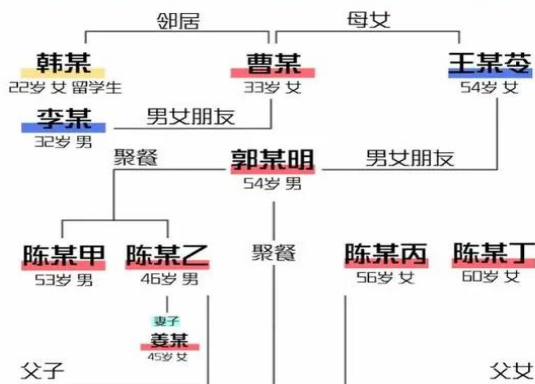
邻居

母女

韩某
22岁 女 留学生

曹某
33岁 女

王某苓
54岁 女

李某
32岁 男

男女朋友

聚餐

郭某明
54岁 男

男女朋友

陈某甲
53岁 男

陈某乙
46岁 男

聚餐

陈某丙
56岁 女

陈某丁
60岁 女

妻子
姜某
45岁 女

父子

父女